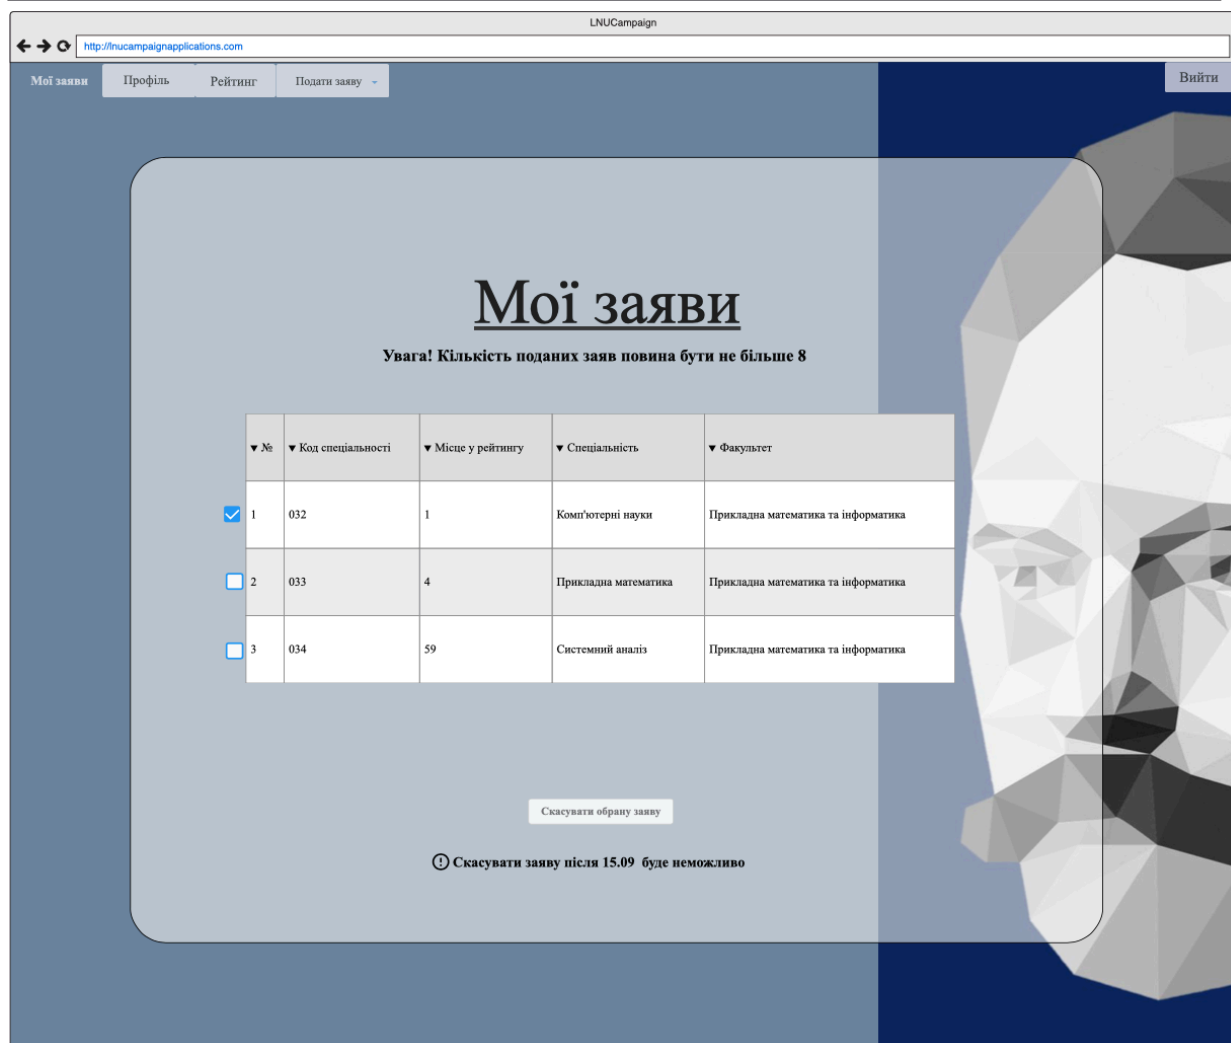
LNUCampaign

http://lnucampaignapplications.com

Мої заяви Профіль Рейтинг Подати заяву

Вийти

Мої заяви

Увага! Кількість поданих заяв повина бути не більше 8

| ▾ № | ▾ Код спеціальності | ▾ Місце у рейтингу | ▾ Спеціальність | ▾ Факультет |
|---|---|---|---|---|
| 1 | 032 | 1 | Комп'ютерні науки | Прикладна математика та інформатика |
| 2 | 033 | 4 | Прикладна математика | Прикладна математика та інформатика |
| 3 | 034 | 59 | Системний аналіз | Прикладна математика та інформатика |

Скасувати обрану заяву

Скасувати заяву після 15.09 буде неможливо